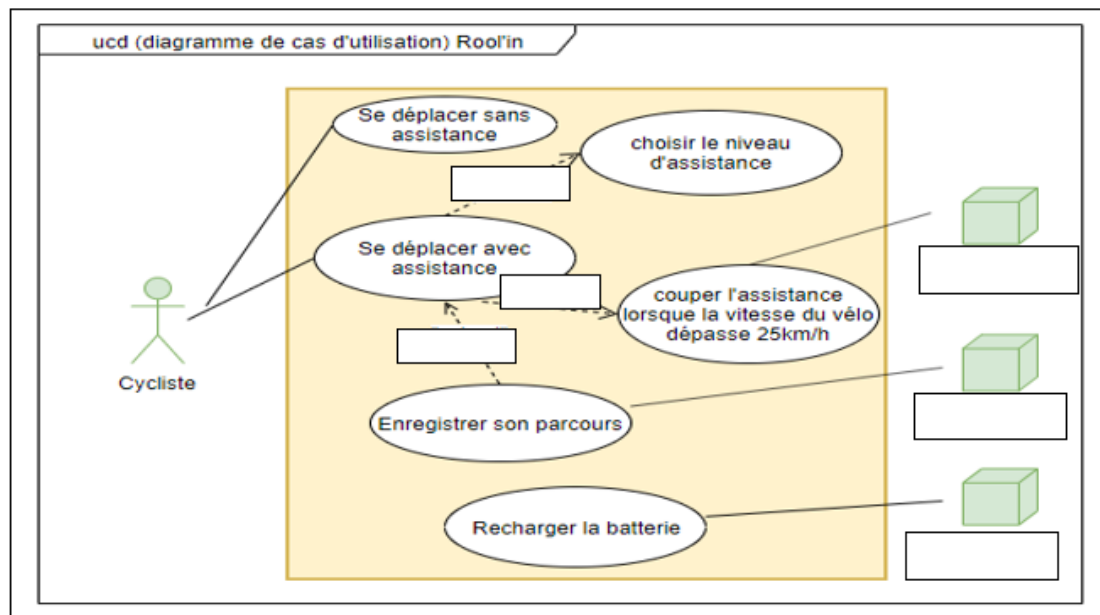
ucd (diagramme de cas d'utilisation) Rool'in

Se déplacer sans assistance

choisir le niveau d'assistance

Se déplacer avec assistance

couper l'assistance lorsque la vitesse du vélo dépasse 25km/h

Enregistrer son parcours

Recharger la batterie

Cycliste